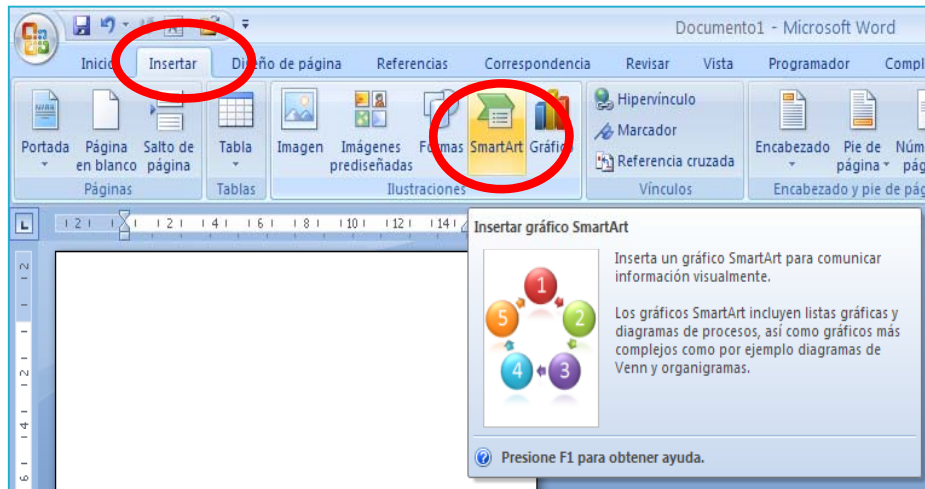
Documento1 - Microsoft Word

Inicio Insertar Diseño de página Referencias Correspondencia Revisar Vista Programador Compl

Portada Página en blanco Salto de página
Páginas

Tabla
Tablas

Imagen Imágenes prediseñadas Formas SmartArt Gráfico
Ilustraciones

Hipervínculo
Marcador
Referencia cruzada
Vínculos

Encabezado Pie de página Núm pág
Encabezado y pie de pág

Insertar gráfico SmartArt

1 2 3 4 5

Inserta un gráfico SmartArt para comunicar información visualmente.

Los gráficos SmartArt incluyen listas gráficas y diagramas de procesos, así como gráficos más complejos como por ejemplo diagramas de Venn y organigramas.

Presione F1 para obtener ayuda.